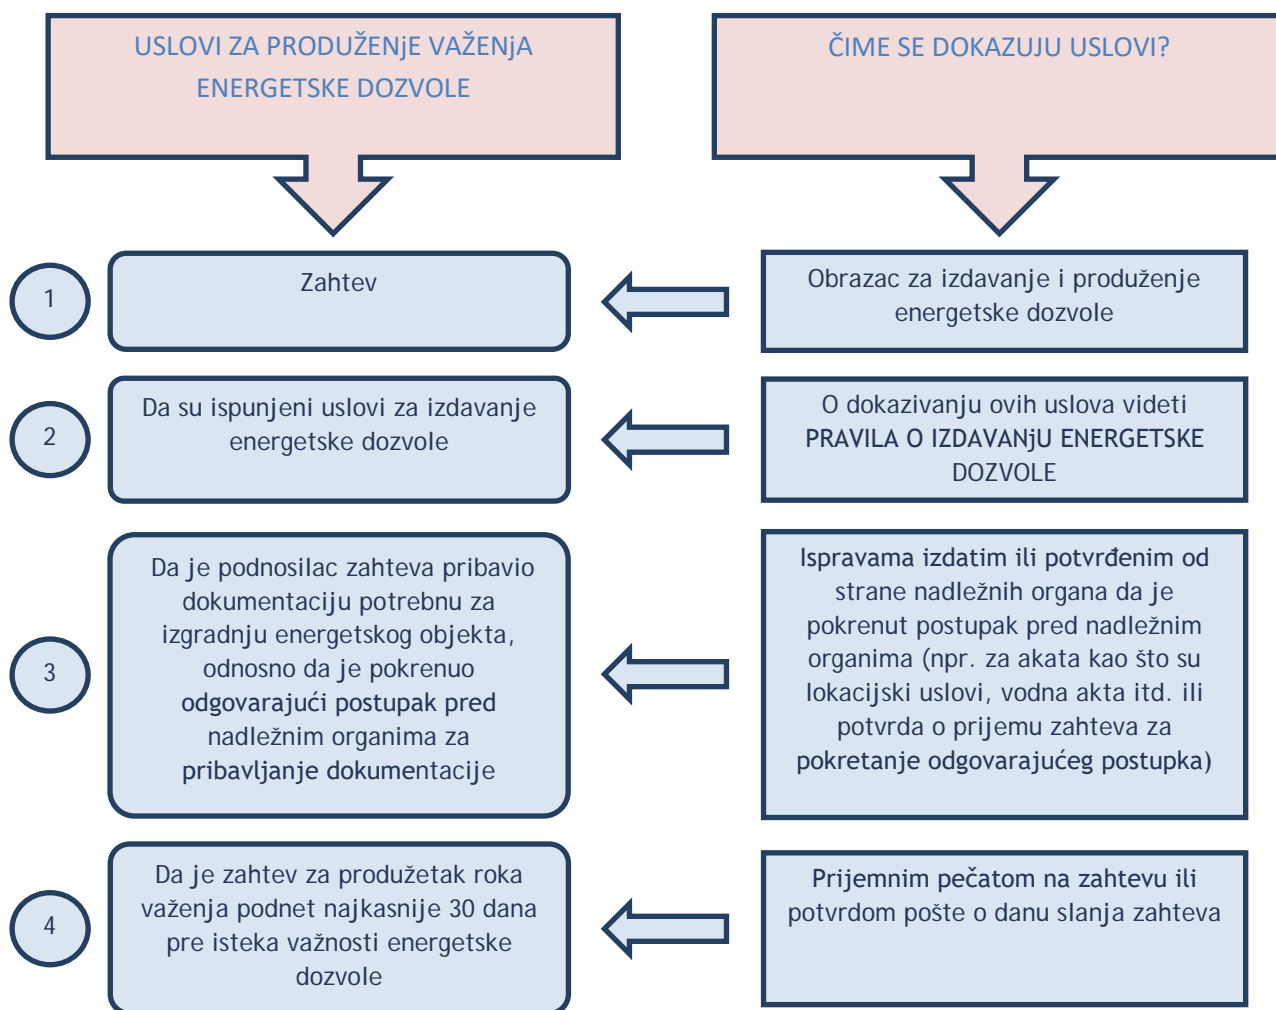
USLOVI ZA PRODUŽENje VAŽENjA ENERGETSKE DOZVOLE

ČIME SE DOKAZUJU USLOVI?

1

Zahtev

Obrazac za izdavanje i produženje energetske dozvole

2

Da su ispunjeni uslovi za izdavanje energetske dozvole

O dokazivanju ovih uslova videti PRAVILA O IZDAVANjU ENERGETSKE DOZVOLE

3

Da je podnosilac zahteva pribavio dokumentaciju potrebnu za izgradnju energetskog objekta, odnosno da je pokrenuo odgovarajući postupak pred nadležnim organima za pribavljanje dokumentacije

Ispravama izdatim ili potvrđenim od strane nadležnih organa da je pokrenut postupak pred nadležnim organima (npr. za akata kao što su lokacijski uslovi, vodna akta itd. ili potvrda o prijemu zahteva za pokretanje odgovarajućeg postupka)

4

Da je zahtev za produžetak roka važenja podnet najkasnije 30 dana pre isteka važnosti energetske dozvole

Prijemnim pečatom na zahtevu ili potvrdom pošte o danu slanja zahteva